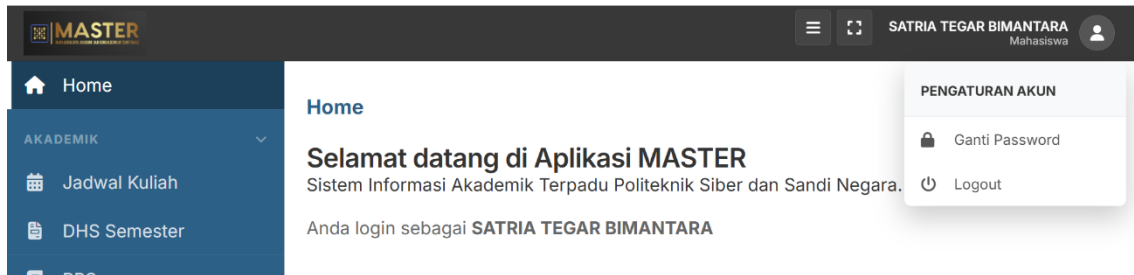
MASTER
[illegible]

SATRIA TEGAR BIMANTARA
Mahasiswa

Home

AKADEMIK

Jadwal Kuliah

DHS Semester

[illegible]

Home

Selamat datang di Aplikasi MASTER
Sistem Informasi Akademik Terpadu Politeknik Siber dan Sandi Negara.

Anda login sebagai **SATRIA TEGAR BIMANTARA**

PENGATURAN AKUN

Ganti Password

Logout